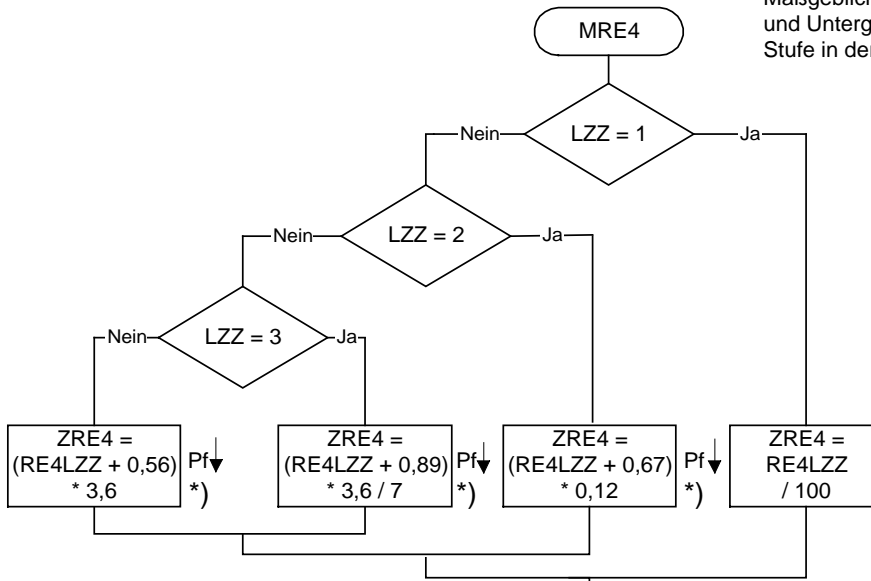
Maßgeblich
und Unterg
Stufe in der

MRE4

LZZ = 1

Nein

Ja

LZZ = 2

Nein

Ja

LZZ = 3

Nein

Ja

ZRE4 = (RE4LZZ + 0,56) * 3,6

Pf↓ *)

ZRE4 = (RE4LZZ + 0,89) * 3,6 / 7

Pf↓ *)

ZRE4 = (RE4LZZ + 0,67) * 0,12

Pf↓ *)

ZRE4 = RE4LZZ / 100